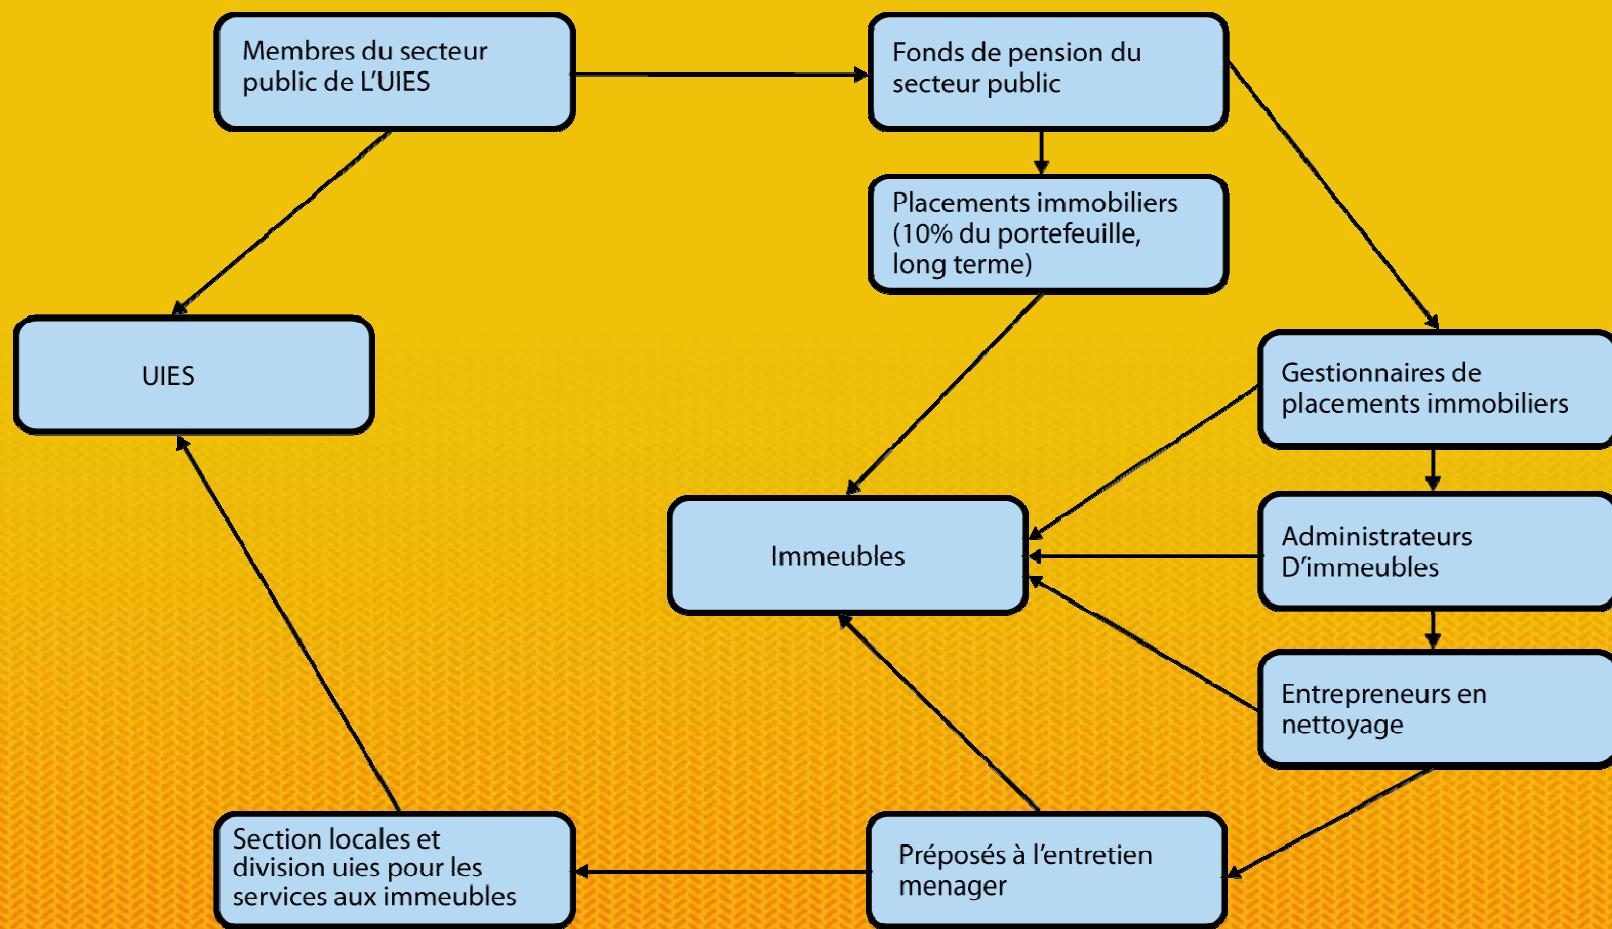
Membres du secteur public de L'UIES

Fonds de pension du secteur public

Placements immobiliers (10% du portefeuille, long terme)

UIES

Gestionnaires de placements immobiliers

Immeubles

Administrateurs D'immeubles

Entrepreneurs en nettoyage

Section locales et division uies pour les services aux immeubles

Préposés à l'entretien menager